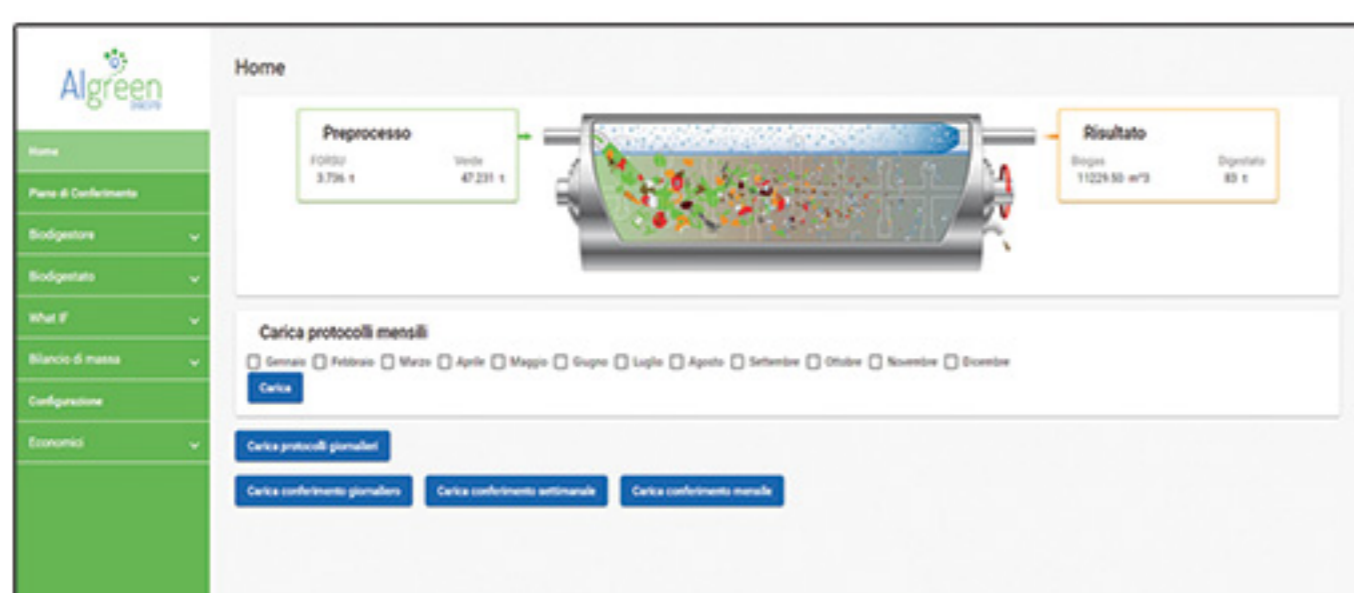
AIgreen
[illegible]

Home
Piano di Conferimento
Biodigestore
Biodigestato
What IF
Bilancio di massa
Configurazione
Economici

Home

Preprocesso
FORSU
3.736 t
Verde
47.231 t

Risultato
Biogas
11229.50 m^3
Digestato
83 t

Carica protocolli mensili
Gennaio Febbraio Marzo Aprile Maggio Giugno Luglio Agosto Settembre Ottobre Novembre Dicembre
Carica

Carica protocolli giornalieri

Carica conferimento giornaliero
Carica conferimento settimanale
Carica conferimento mensile